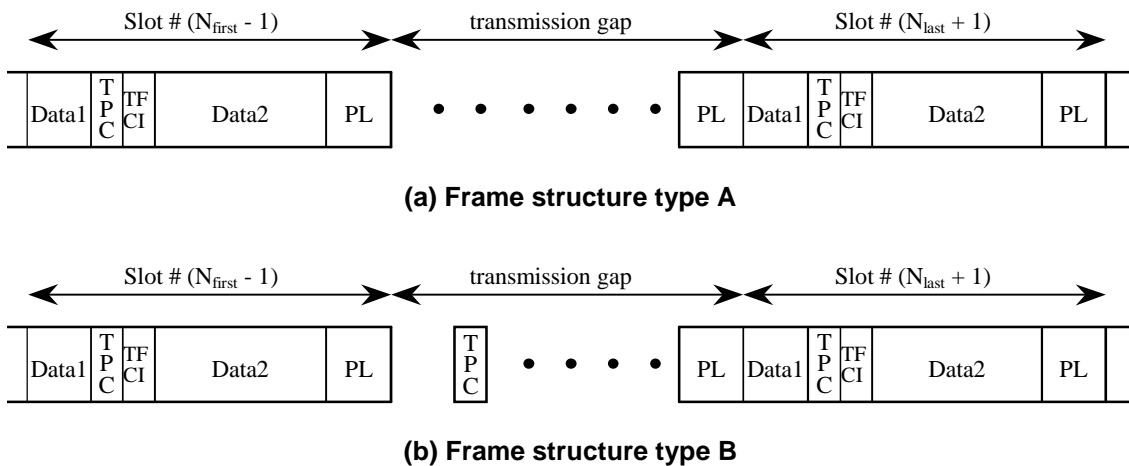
Slot # ($N_{first}$ - 1) transmission gap Slot # ($N_{last}$ + 1)

Data1 TPC TFCI Data2 PL • • • • • • PL Data1 TPC TFCI Data2 PL

(a) Frame structure type A

Slot # ($N_{first}$ - 1) transmission gap Slot # ($N_{last}$ + 1)

Data1 TPC TFCI Data2 PL TPC • • • • PL Data1 TPC TFCI Data2 PL

(b) Frame structure type B